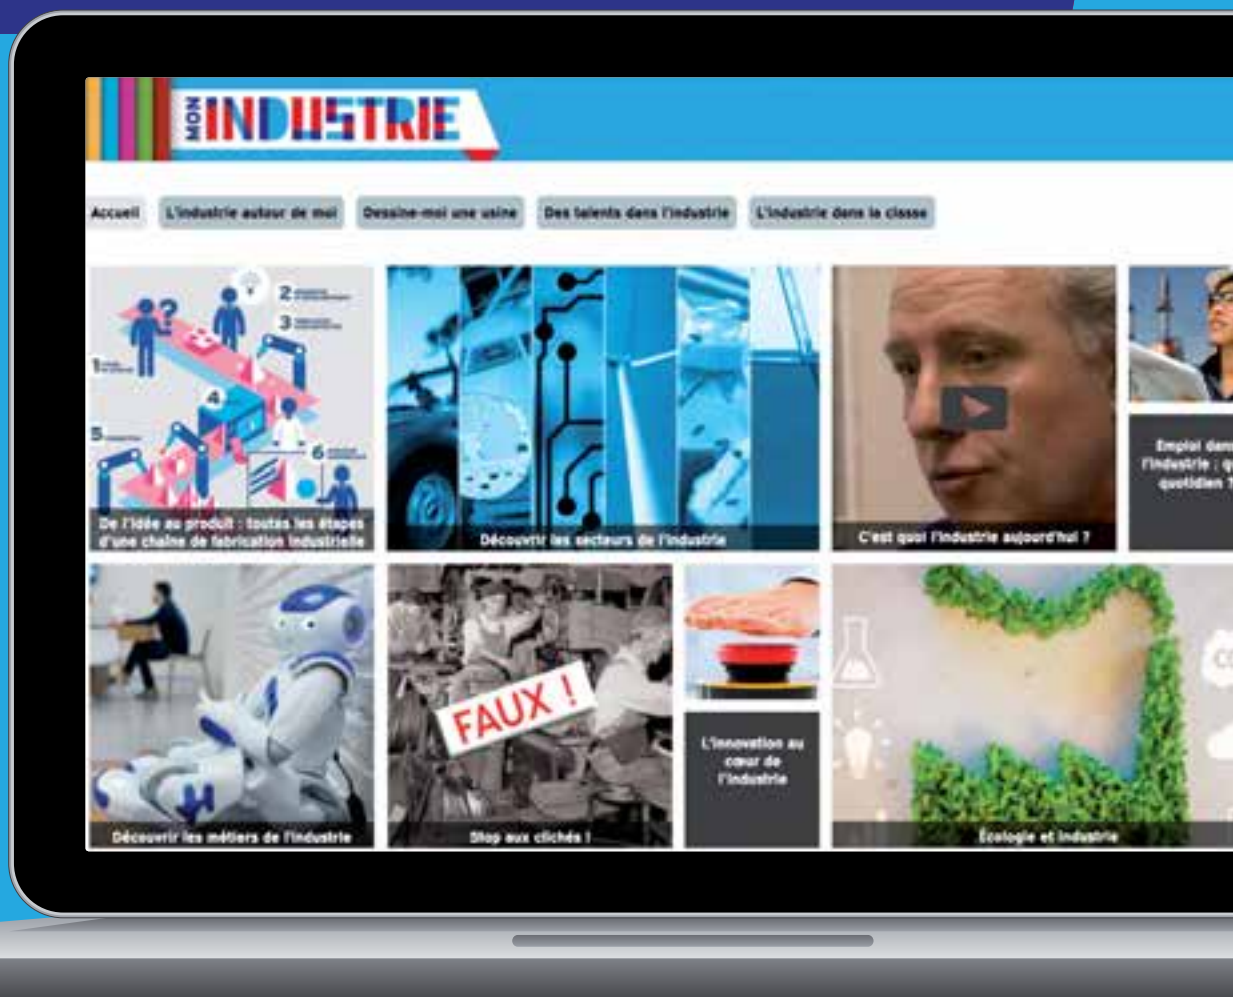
MON INDUSTRIE

Accueil
L'industrie autour de moi
Dessine-moi une usine
Des talents dans l'industrie
L'industrie dans la classe

1
2
3
4
5
6
De l'idée au produit : toutes les étapes d'une chaîne de fabrication industrielle

Découvrir les secteurs de l'industrie

C'est quoi l'industrie aujourd'hui ?

Emploi dans l'industrie : q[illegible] quotidien ?

Découvrir les métiers de l'industrie

FAUX !
Stop aux clichés !

L'innovation au cœur de l'industrie

Écologie et industrie